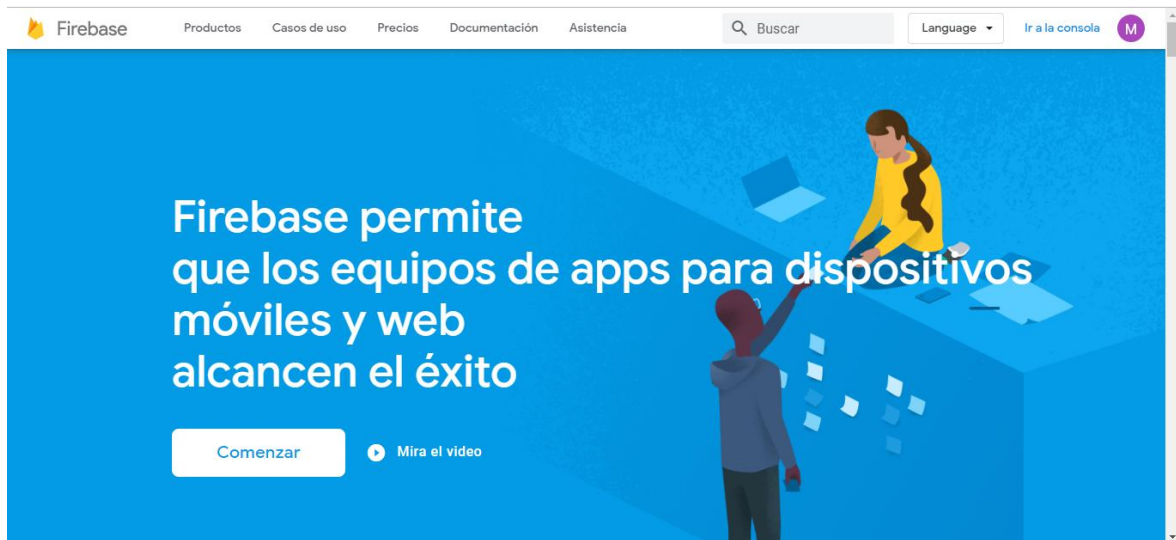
Firebase Productos Casos de uso Precios Documentación Asistencia Buscar Language Ir a la consola M

Firebase permite que los equipos de apps para dispositivos móviles y web alcancen el éxito

Comenzar

Mira el video